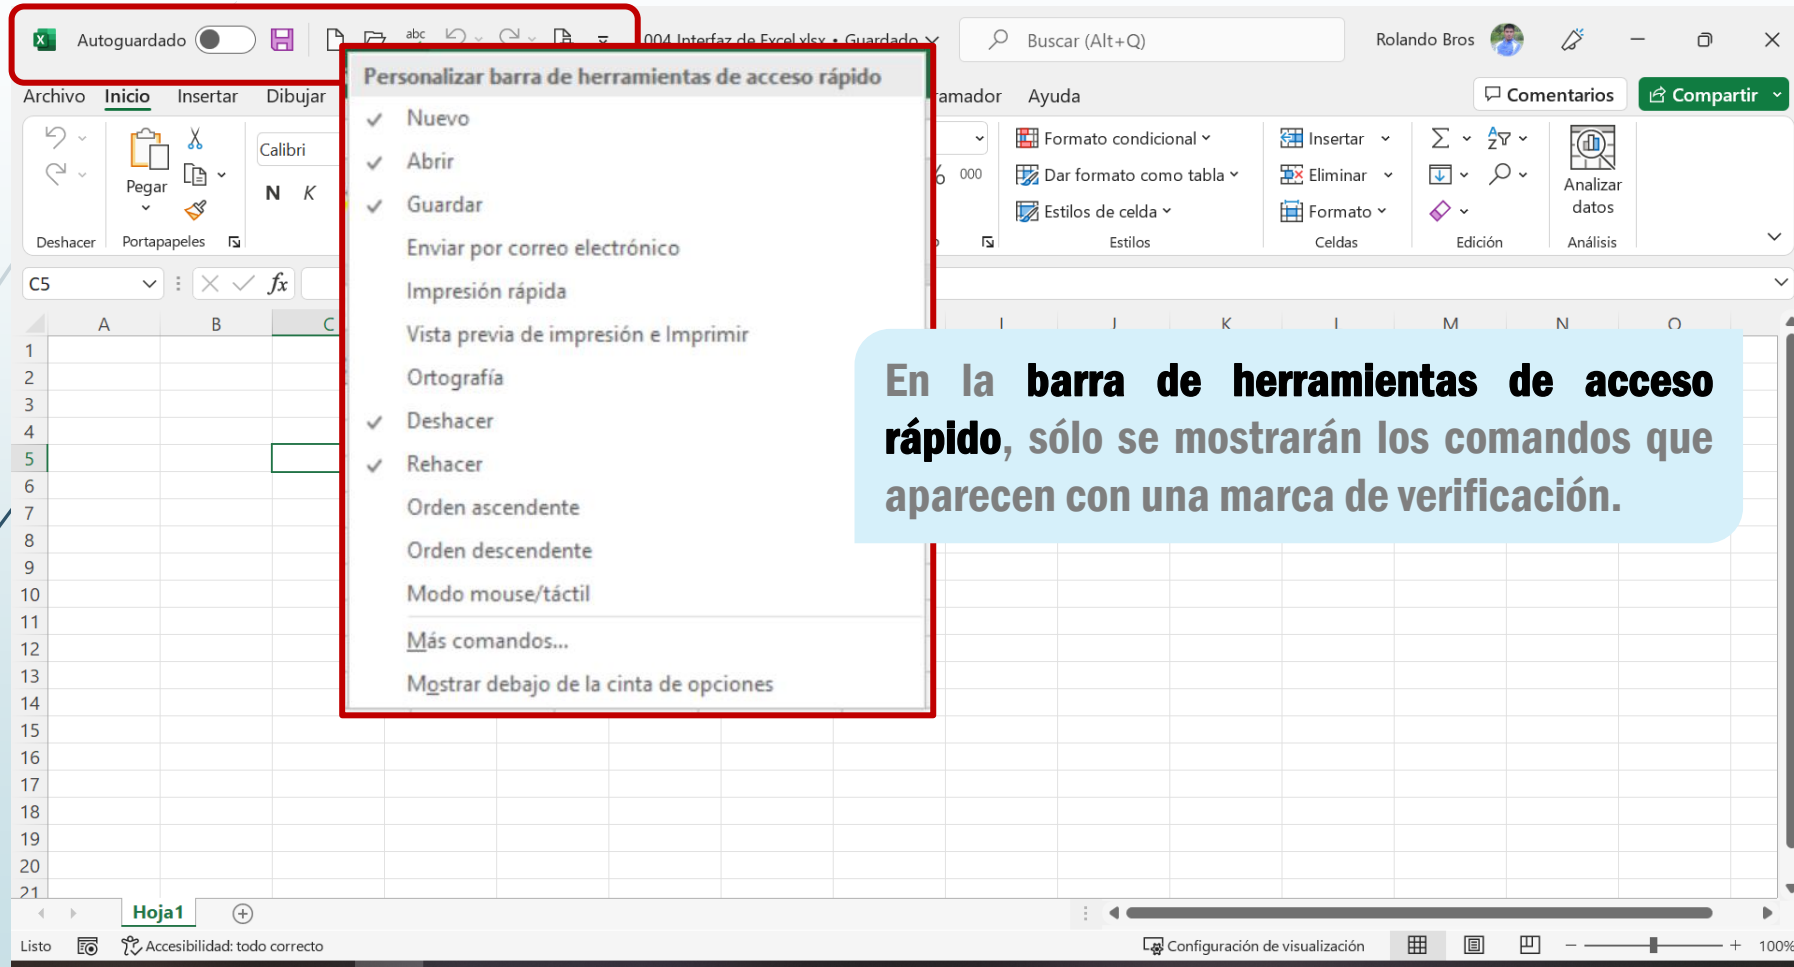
Autoguardado

004 Interfaz de Excel.xlsx • Guardado

Buscar (Alt+Q)

Rolando Bros

Archivo Inicio Insertar Dibujar

amador Ayuda

Comentarios

Compartir

Deshacer

Pegar

Portapapeles

Calibri

N K

000

Formato condicional

Dar formato como tabla

Estilos de celda

Estilos

Insertar

Eliminar

Formato

Celdas

Edición

Analizar datos

Análisis

C5

$fx$

Personalizar barra de herramientas de acceso rápido

Nuevo

Abrir

Guardar

Enviar por correo electrónico

Impresión rápida

Vista previa de impresión e Imprimir

Ortografía

Deshacer

Rehacer

Orden ascendente

Orden descendente

Modo mouse/táctil

Más comandos...

Mostrar debajo de la cinta de opciones

A B C I J K L M N O

1 2 3 4 5 6 7 8 9 10 11 12 13 14 15 16 17 18 19 20 21

En la barra de herramientas de acceso rápido, sólo se mostrarán los comandos que aparecen con una marca de verificación.

Hoja1

Listo

Accesibilidad: todo correcto

Configuración de visualización

100%